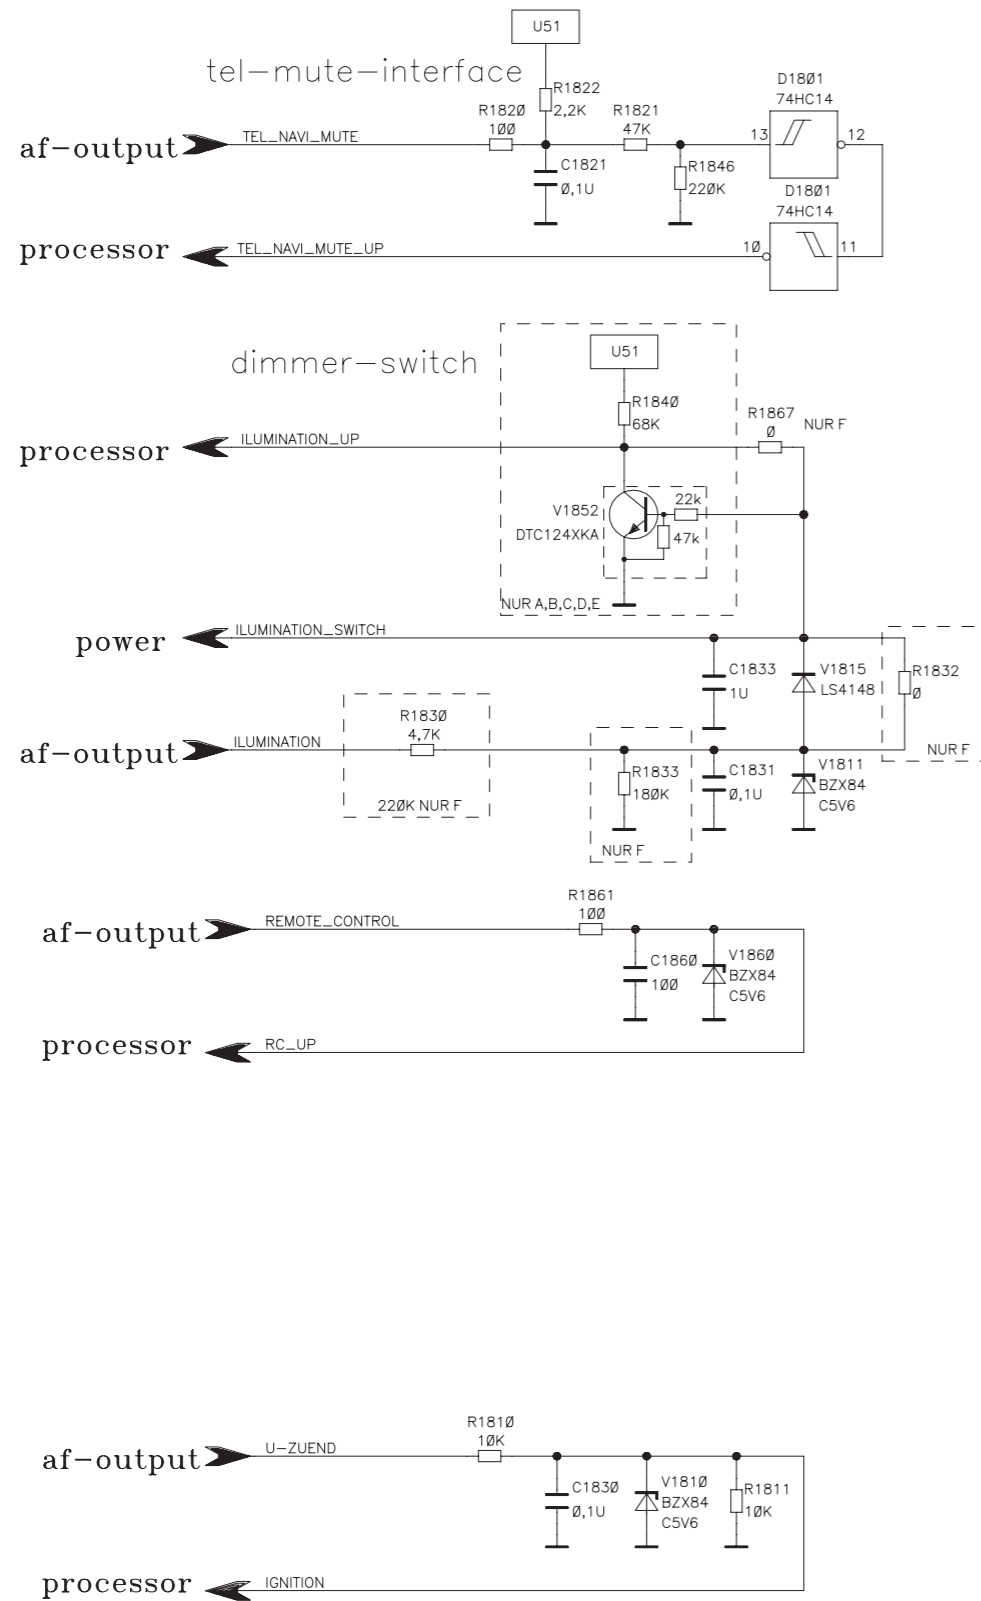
U51

tel-mute-interface

R1822
2,2K

D18Ø1
74HC14

af-output

TEL_NAVI_MUTE

R182Ø
1ØØ

R1821
47K

13

12

C1821
Ø,1U

R1846
22ØK

D18Ø1
74HC14

processor

TEL_NAVI_MUTE_UP

1Ø

11

dimmer-switch

U51

R184Ø
68K

R1867
Ø

NUR F

processor

ILUMINATION_UP

V1852
DTC124XKA

22k

47k

NUR A,B,C,D,E

power

ILUMINATION_SWITCH

C1833
1U

V1815
LS4148

R1832
Ø

NUR F

af-output

ILUMINATION

R183Ø
4,7K

22ØK NUR F

R1833
18ØK

NUR F

C1831
Ø,1U

V1811
BZX84
C5V6

R1861
1ØØ

af-output

REMOTE_CONTROL

C186Ø
1ØØ

V186Ø
BZX84
C5V6

processor

RC_UP

R181Ø
1ØK

af-output

U-ZUEND

C183Ø
Ø,1U

V181Ø
BZX84
C5V6

R1811
1ØK

processor

IGNITION